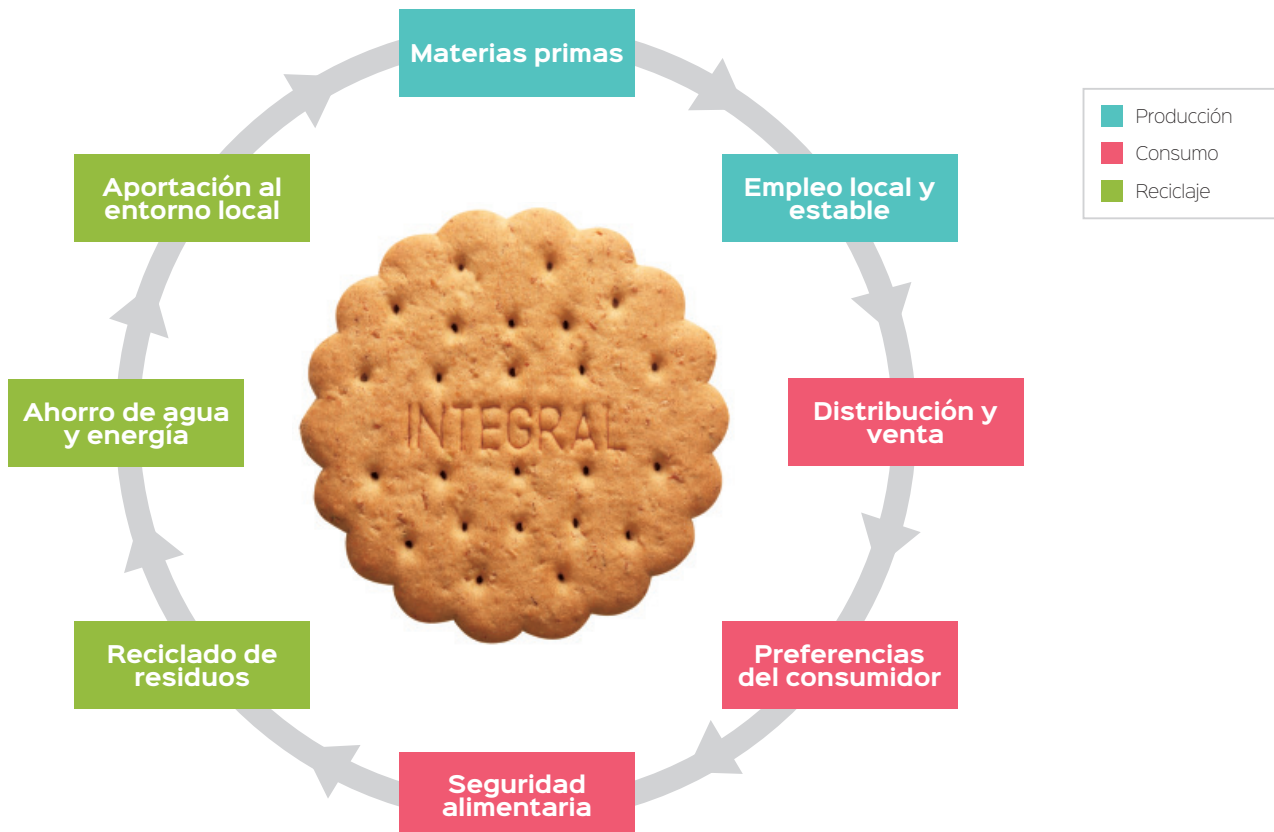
Materias primas

Empleo local y estable

Distribución y venta

Preferencias del consumidor

Seguridad alimentaria

Reciclado de residuos

Ahorro de agua y energía

Aportación al entorno local

INTEGRAL

Producción
Consumo
Reciclaje